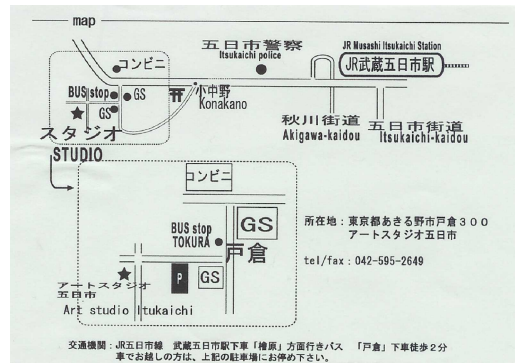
map

五日市警察
Itsukaichi police

JR Musashi Itsukaichi Station
JR武蔵五日市駅

コンビニ
BUS stop
GS
GS
小中野
Konakano
秋川街道
Akigawa-kaidou
五日市街道
Itsukaichi-kaidou

スタジオ
STUDIO

コンビニ
BUS stop
TOKURA
GS
戸倉
P
GS
アートスタジオ
五日市
Art studio Itukaichi

所在地：東京都あきる野市戸倉３００
アートスタジオ五日市

tel/fax：042-595-2649

交通機関：JR五日市線　武蔵五日市駅下車「檜原」方面行きバス　「戸倉」下車徒歩２分
車でお越しの方は、上記の駐車場にお停め下さい。